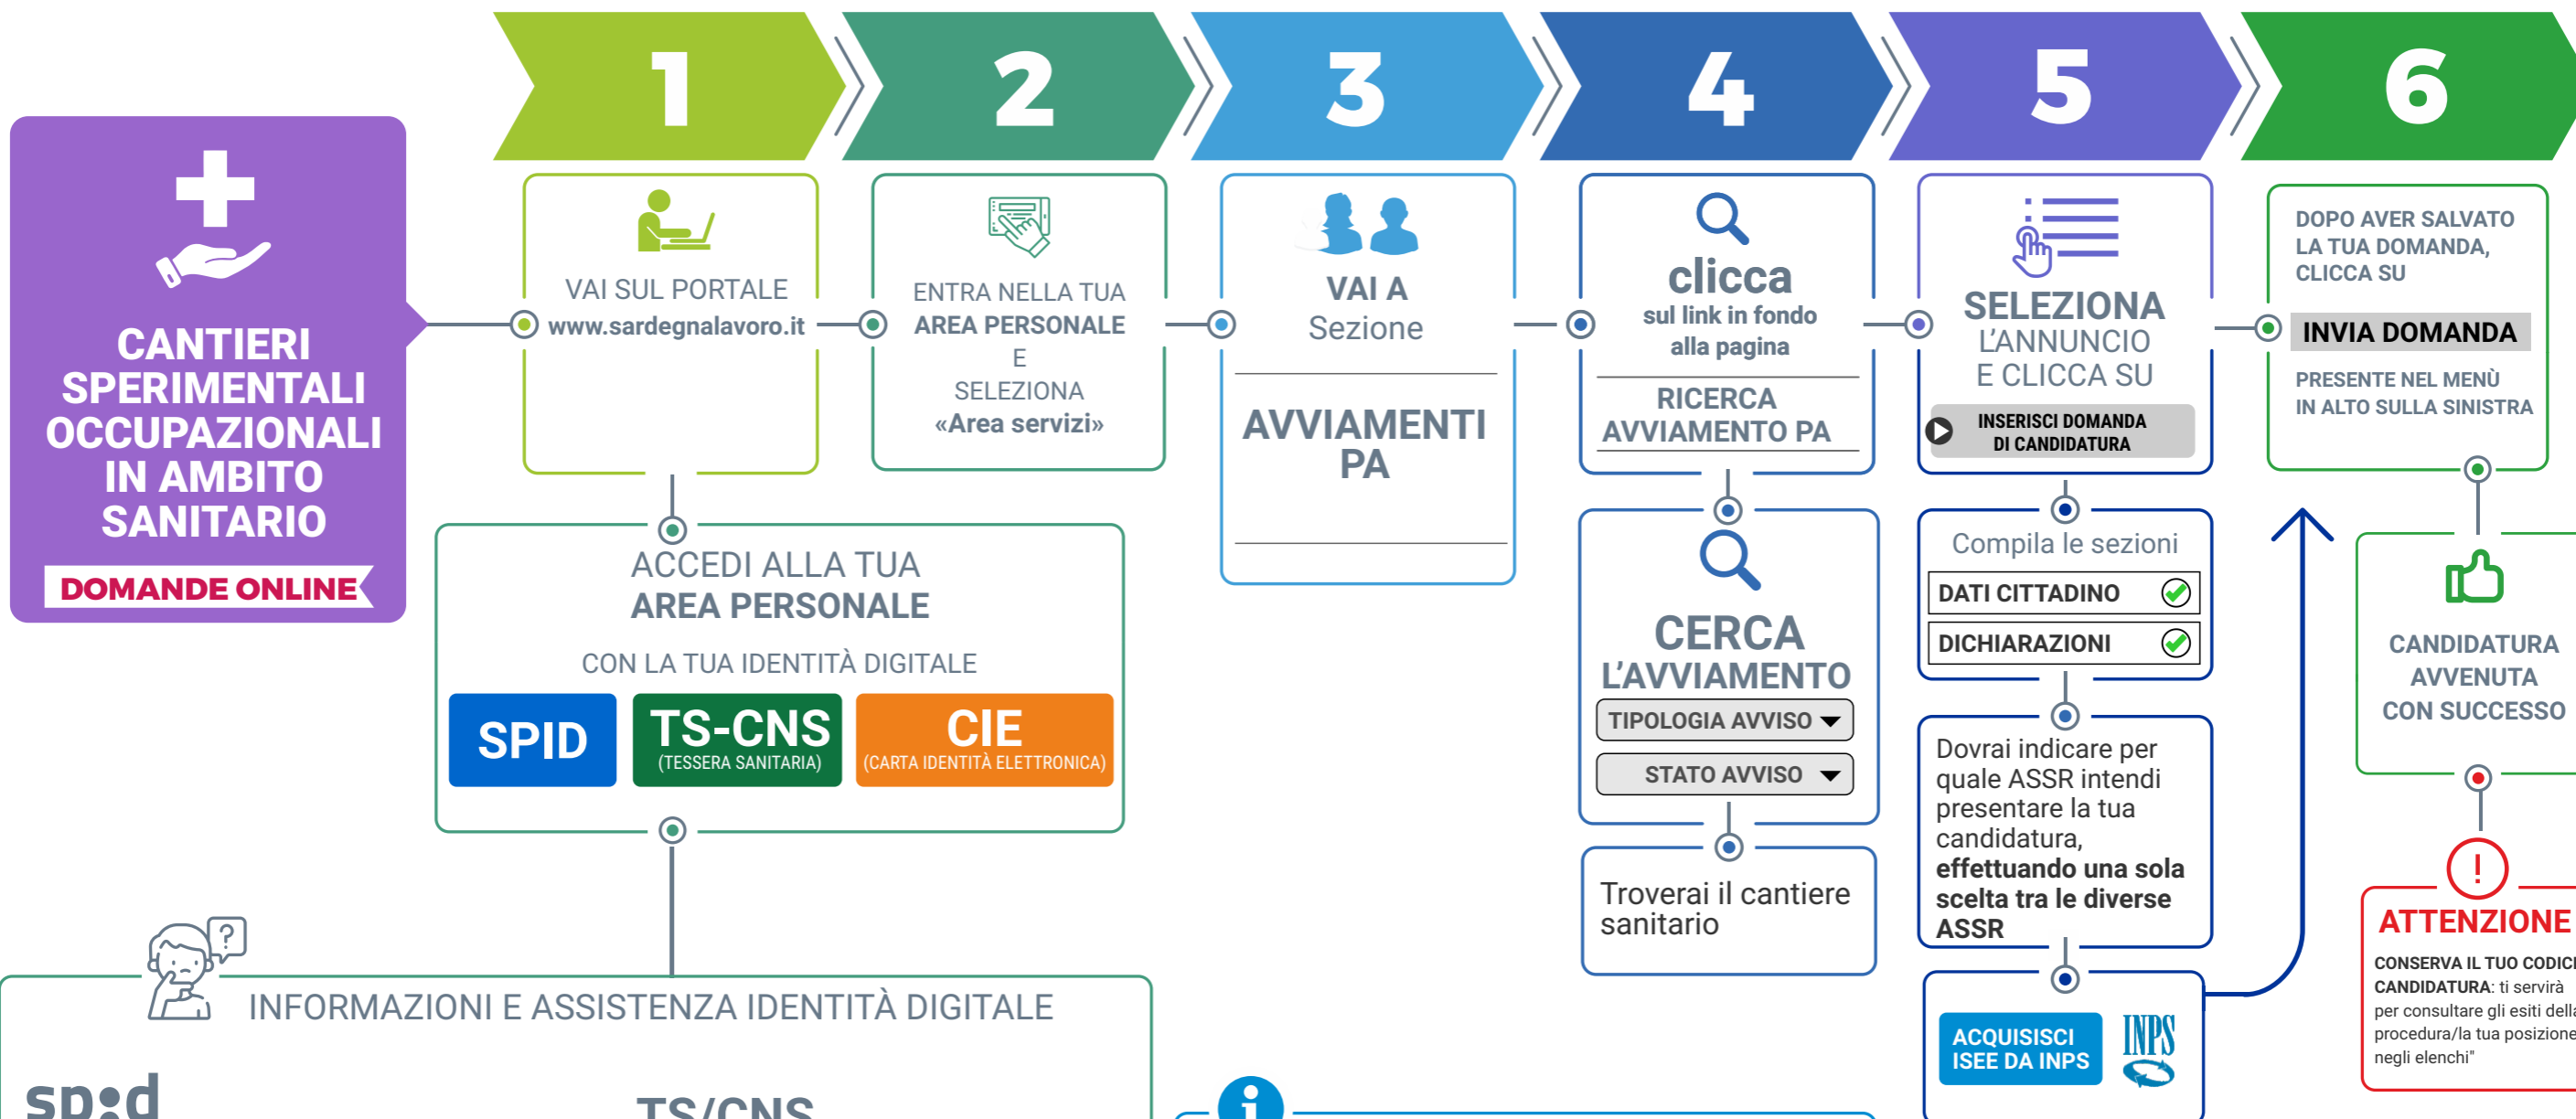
CANTIERI SPERIMENTALI OCCUPAZIONALI IN AMBITO SANITARIO

DOMANDE ONLINE

1

VAI SUL PORTALE www.sardegnalavoro.it

2

ENTRA NELLA TUA AREA PERSONALE E SELEZIONA «Area servizi»

3

VAI A Sezione

AVVIAMENTI PA

4

clicca sul link in fondo alla pagina

RICERCA AVVIAMENTO PA

5

SELEZIONA L'ANNUNCIO E CLICCA SU

INSERISCI DOMANDA DI CANDIDATURA

6

DOPO AVER SALVATO LA TUA DOMANDA, CLICCA SU

INVIA DOMANDA

PRESENTE NEL MENÙ IN ALTO SULLA SINISTRA

ACCEDI ALLA TUA AREA PERSONALE

CON LA TUA IDENTITÀ DIGITALE

SPID

TS-CNS (TESSERA SANITARIA)

CIE (CARTA IDENTITÀ ELETTRONICA)

CERCA L'AVVIAMENTO

TIPOLOGIA AVVISO

STATO AVVISO

Troverai il cantiere sanitario

Compila le sezioni

DATI CITTADINO

DICHIARAZIONI

Dovrai indicare per quale ASSR intendi presentare la tua candidatura, effettuando una sola scelta tra le diverse ASSR

ACQUISCI ISEE DA INPS

INPS

CANDIDATURA AVVENUTA CON SUCCESSO

!

ATTENZIONE

CONSERVA IL TUO CODIC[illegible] CANDIDATURA: ti servirà per consultare gli esiti della procedura/la tua posizione negli elenchi"

INFORMAZIONI E ASSISTENZA IDENTITÀ DIGITALE

sp:d

TS/CNS